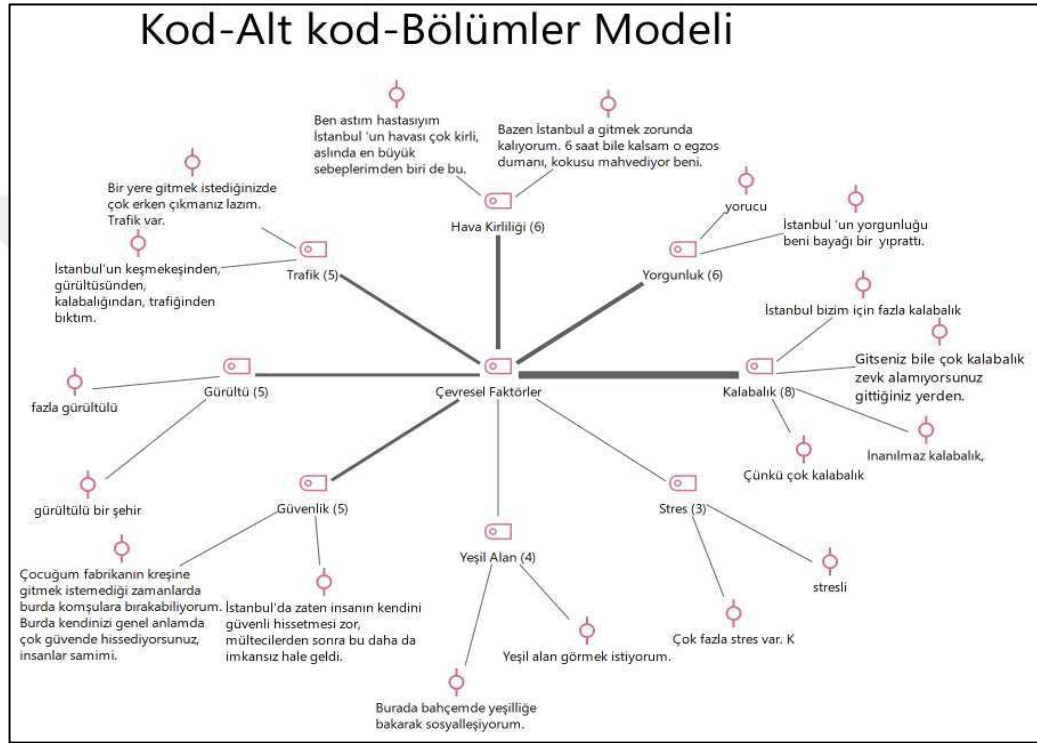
Kod-Alt kod-Bölümler Modeli

Ben astım hastasıyım İstanbul 'un havası çok kirli, aslında en büyük sebeplerimden biri de bu.

Bazen İstanbul a gitmek zorunda kalıyorum. 6 saat bile kalsam o egzos dumanı, kokusu mahvediyor beni.

Hava Kirliliği (6)

Bir yere gitmek istediğinizde çok erken çıkmanız lazım. Trafik var.

İstanbul'un keşmekeşinden, gürültüsünden, kalabalığından, trafiğinden bıktım.

Trafik (5)

yorucu

İstanbul 'un yorgunluğu beni bayağı bir yıprattı.

Yorgunluk (6)

İstanbul bizim için fazla kalabalık

Gitseniz bile çok kalabalık zevk alamıyorsunuz gittiğiniz yerden.

Kalabalık (8)

İnanılmaz kalabalık,

Çünkü çok kalabalık

fazla gürültülü

Gürültü (5)

Çevresel Faktörler

gürültülü bir şehir

Güvenlik (5)

Çocuğum fabrikanın kreşine gitmek istemediği zamanlarda burda komşulara bırakabiliyorum. Burda kendinizi genel anlamda çok güvende hissediyorsunuz, insanlar samimi.

İstanbul'da zaten insanın kendini güvenli hissetmesi zor, mültecilerden sonra bu daha da imkansız hale geldi.

Yeşil Alan (4)

Yeşil alan görmek istiyorum.

Burada bahçemde yeşilliğe bakarak sosyalleşiyorum.

Stres (3)

stresli

Çok fazla stres var. K